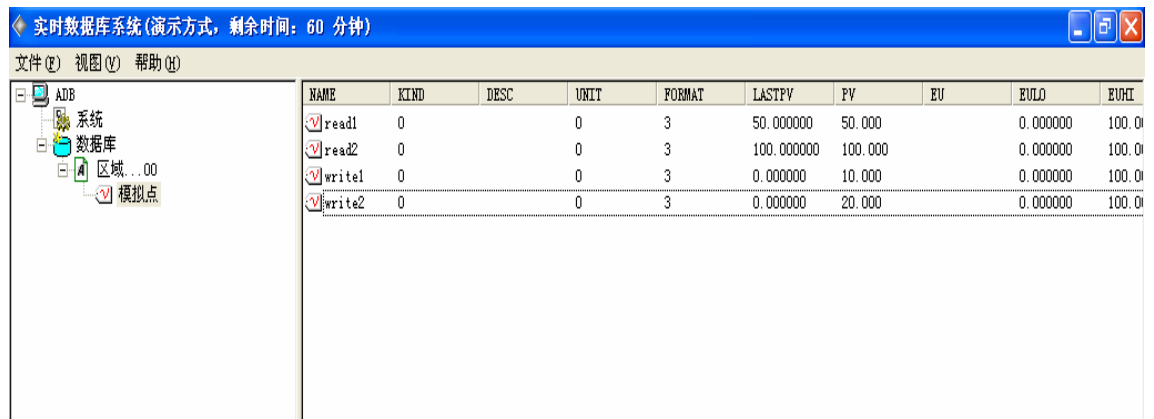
实时数据库系统(演示方式，剩余时间：60 分钟)

文件(F) 视图(V) 帮助(H)

ADB
系统
数据库
区域...00
模拟点

| NAME | KIND | DESC | UNIT | FORMAT | LASTPV | PV | EU | EULO | EUHI |
|---|---|---|---|---|---|---|---|---|---|
| read1 | 0 | | 0 | 3 | 50.000000 | 50.000 | | 0.000000 | 100.0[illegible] |
| read2 | 0 | | 0 | 3 | 100.000000 | 100.000 | | 0.000000 | 100.0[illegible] |
| write1 | 0 | | 0 | 3 | 0.000000 | 10.000 | | 0.000000 | 100.0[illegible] |
| write2 | 0 | | 0 | 3 | 0.000000 | 20.000 | | 0.000000 | 100.0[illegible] |